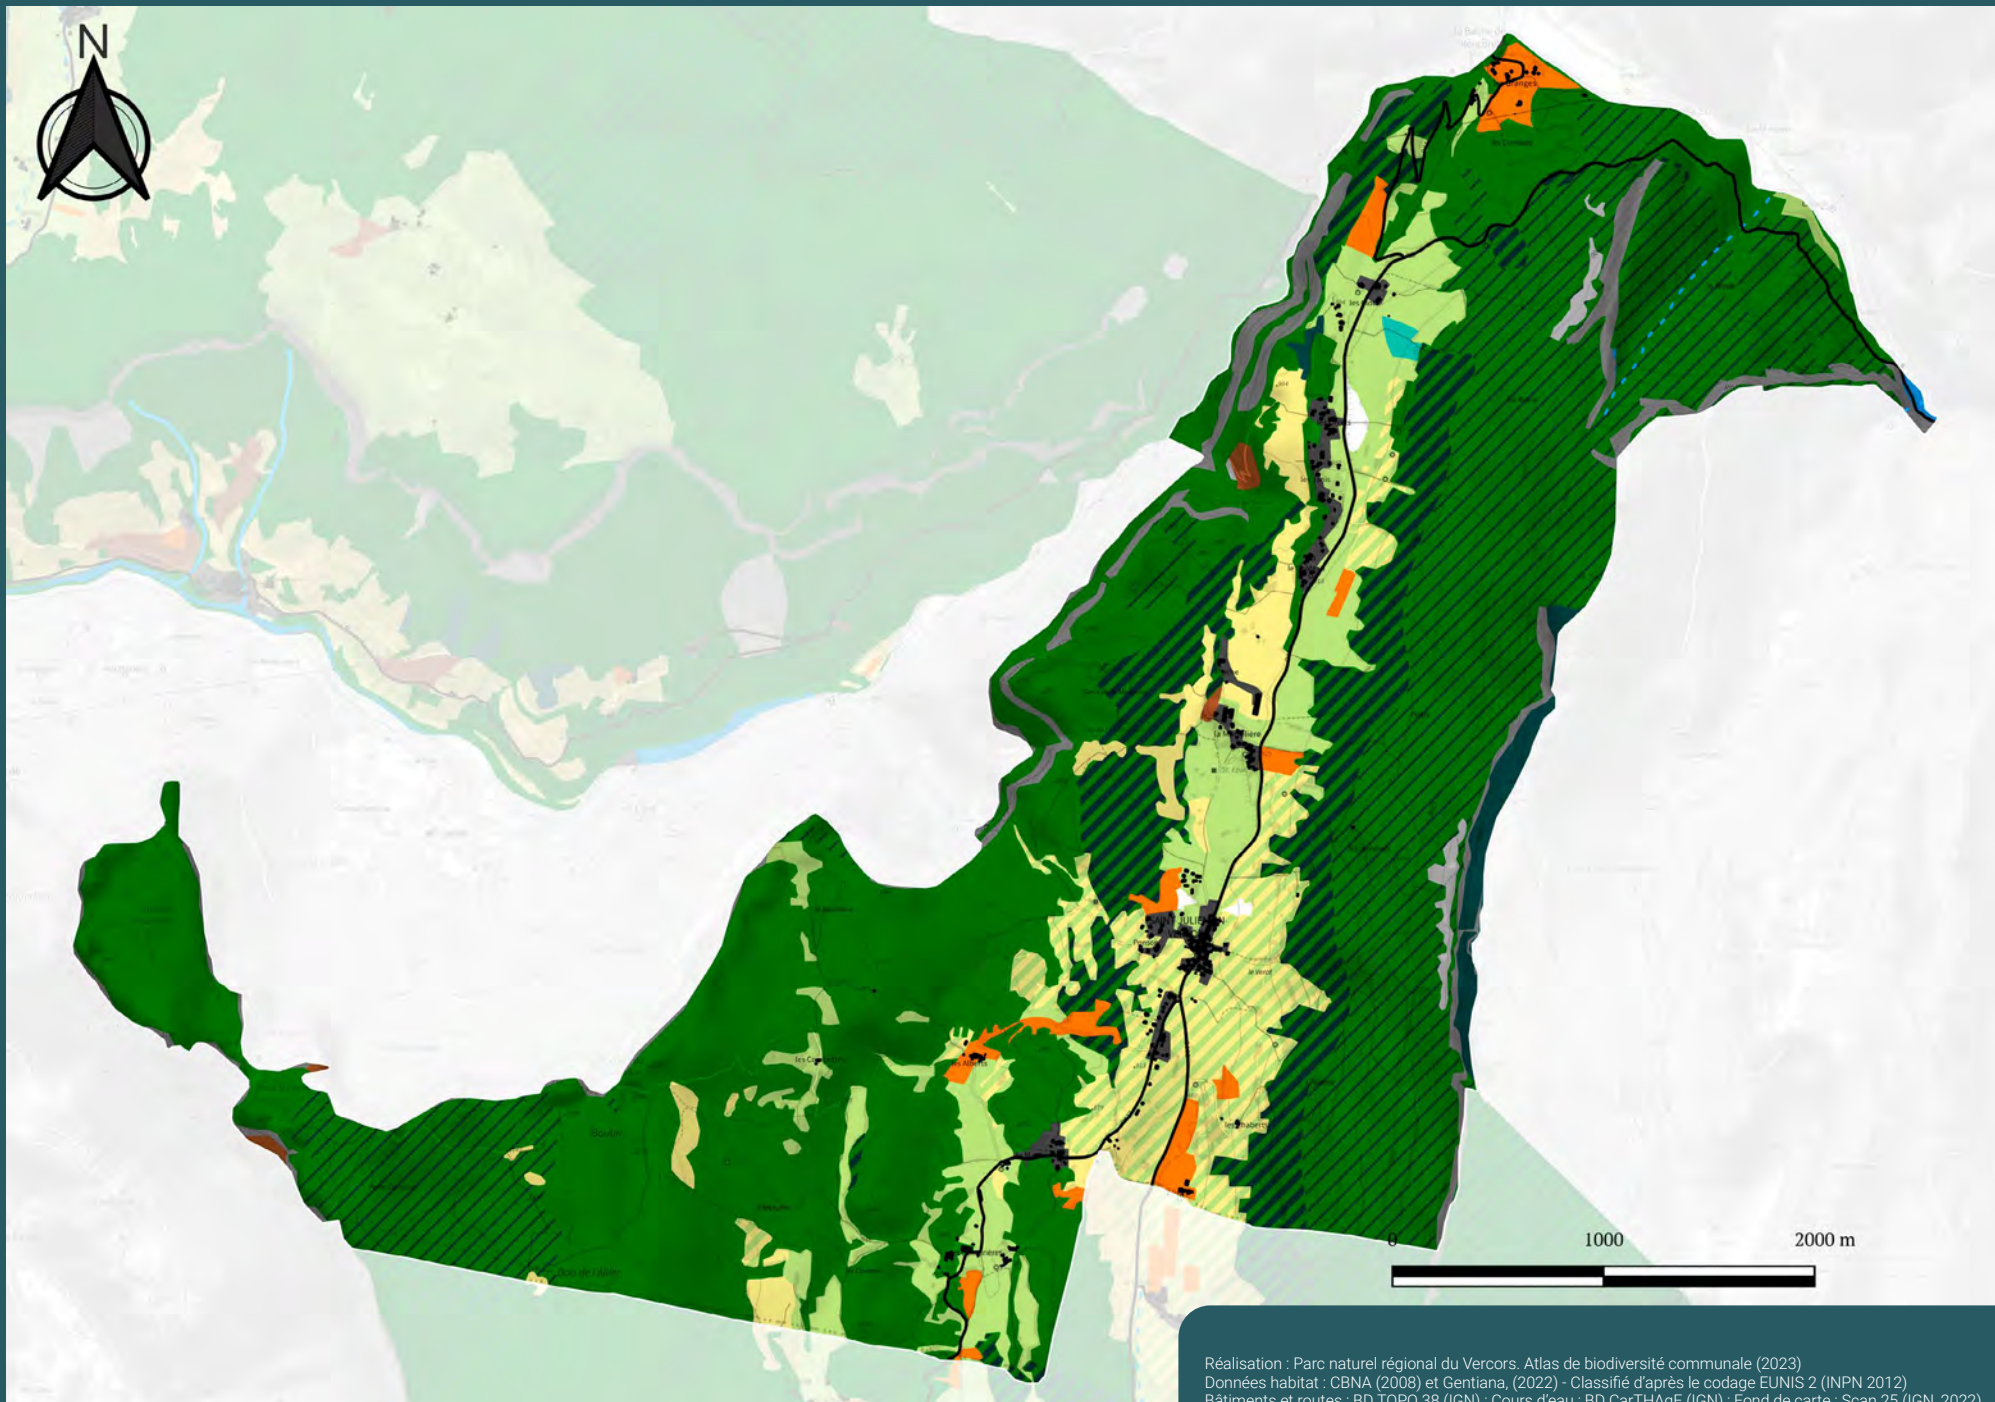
N

0
1000
2000 m

Réalisation : Parc naturel régional du Vercors. Atlas de biodiversité communale (2023)
Données habitat : CBNA (2008) et Gentiana, (2022) - Classifié d'après le codage EUNIS 2 (INPN 2012)
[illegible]